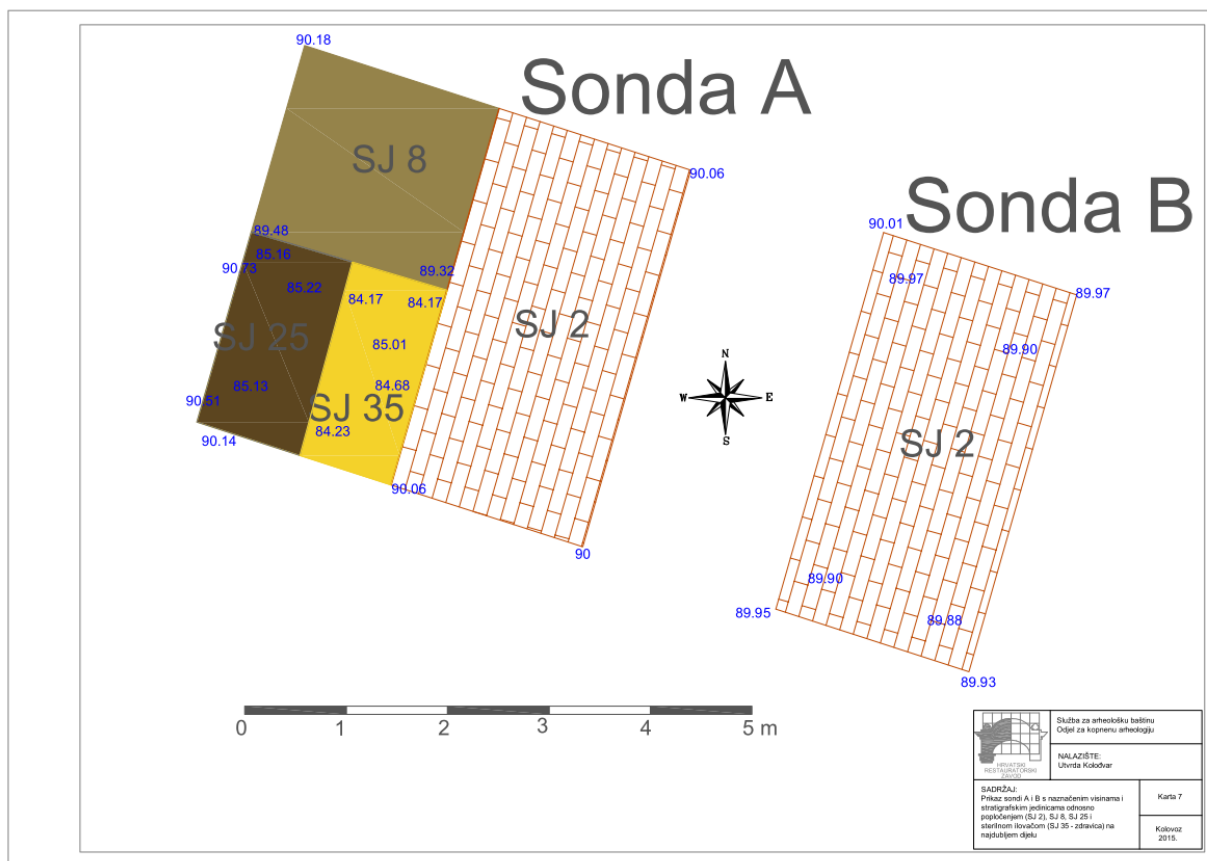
Sonda A

90.18

SJ 8

90.06

89.48
85.16
90.73
85.22
89.32
84.17
84.17
SJ 25
85.01
SJ 2
85.13
84.68
90.51
SJ 35
90.14
84.23
90.06
90

Sonda B

90.01
89.97
89.97
89.90
SJ 2
89.90
89.95
89.88
89.93

N
W
E
S

0
1
2
3
4
5 m

HRVATSKI RESTAURATORSKI ZAVOD

Služba za arheološku baštinu
Odjel za kopnenu arheologiju

NALAZIŠTE:
Utvrda Kolođvar

SADRŽAJ:
Prikaz sondi A i B s naznačenim visinama i stratigrafskim jedinicama odnosno popločenjem (SJ 2), SJ 8, SJ 25 i sterilnom ilovačom (SJ 35 - zdravica) na najdubljem dijelu

Karta 7

Kolovoz 2015.